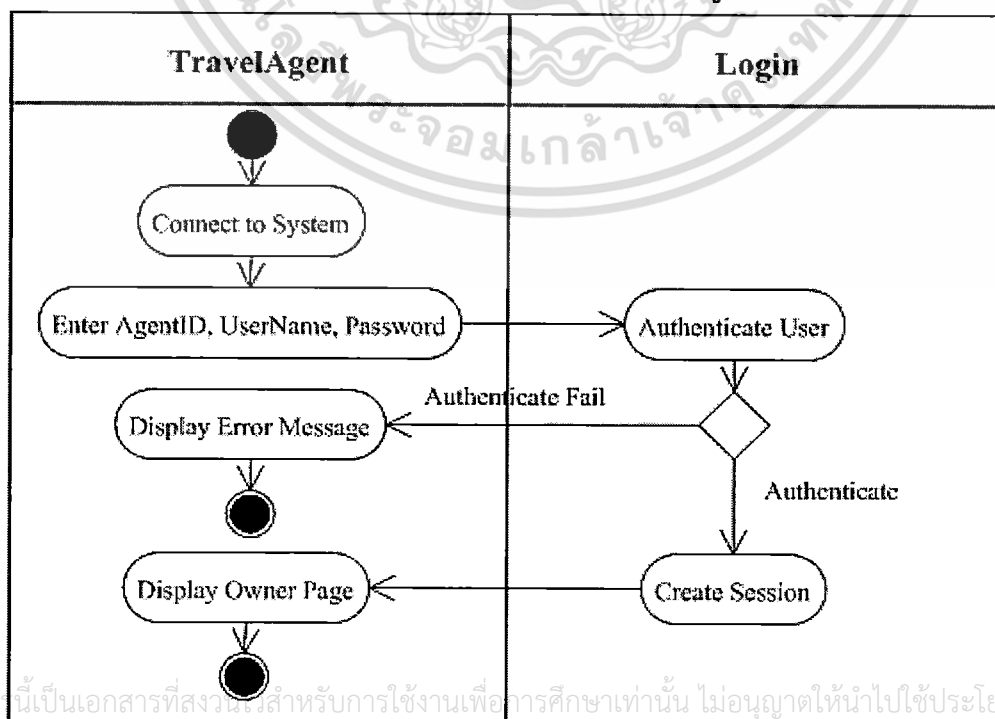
TravelAgent

Login

Connect to System

Enter AgentID, UserName, Password

Authenticate User

Authenticate Fail

Display Error Message

Authenticate

Display Owner Page

Create Session

จอมเกล้าเจ้าคุณ

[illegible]นี้เป็นเอกสารที่สงวนไว้สำหรับการใช้งานเพื่อการศึกษาเท่านั้น ไม่อนุญาตให้นำไปใช้ประโ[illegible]